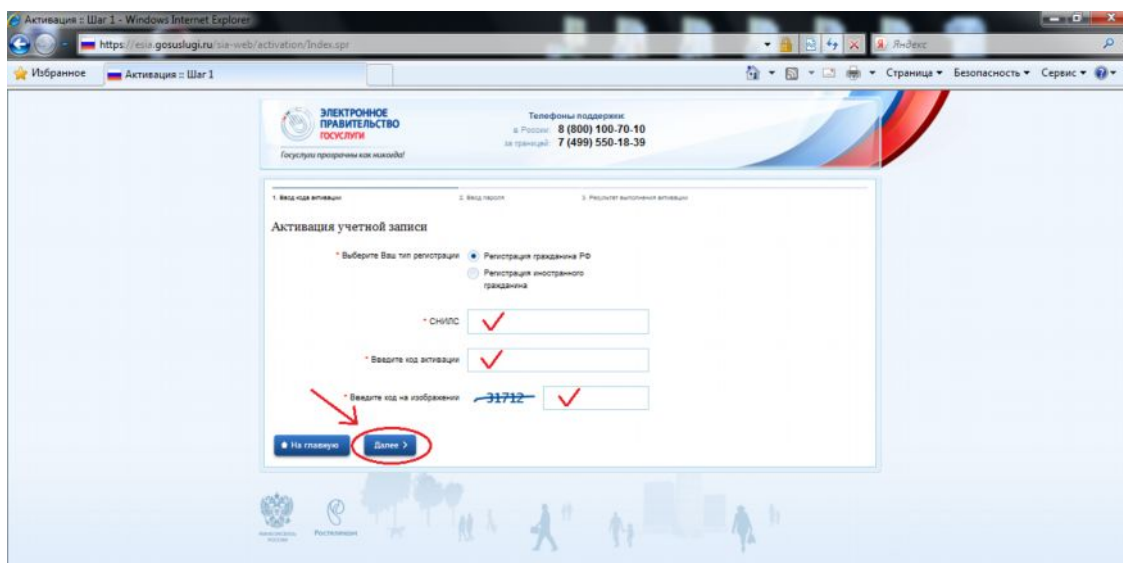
Активация :: Шаг 1 - Windows Internet Explorer

https://esia.gosuslugi.ru/sia-web/activation/Index.spr

Яндекс

Избранное

Активация :: Шаг 1

Страница ▾ Безопасность ▾ Сервис ▾

ЭЛЕКТРОННОЕ ПРАВИТЕЛЬСТВО ГОСУСЛУГИ

Госуслуги прозрачны как никогда!

Телефоны поддержки:
в России: 8 (800) 100-70-10
за границей: 7 (499) 550-18-39

1. Ввод кода активации
2. Ввод пароля
3. Результат выполнения активации

Активация учетной записи

* Выберите Ваш тип регистрации
Регистрация гражданина РФ
Регистрация иностранного гражданина

* СНИЛС

* Введите код активации

* Введите код на изображении
31712

На главную

Далее >

Минкомсвязь России

Ростелеком